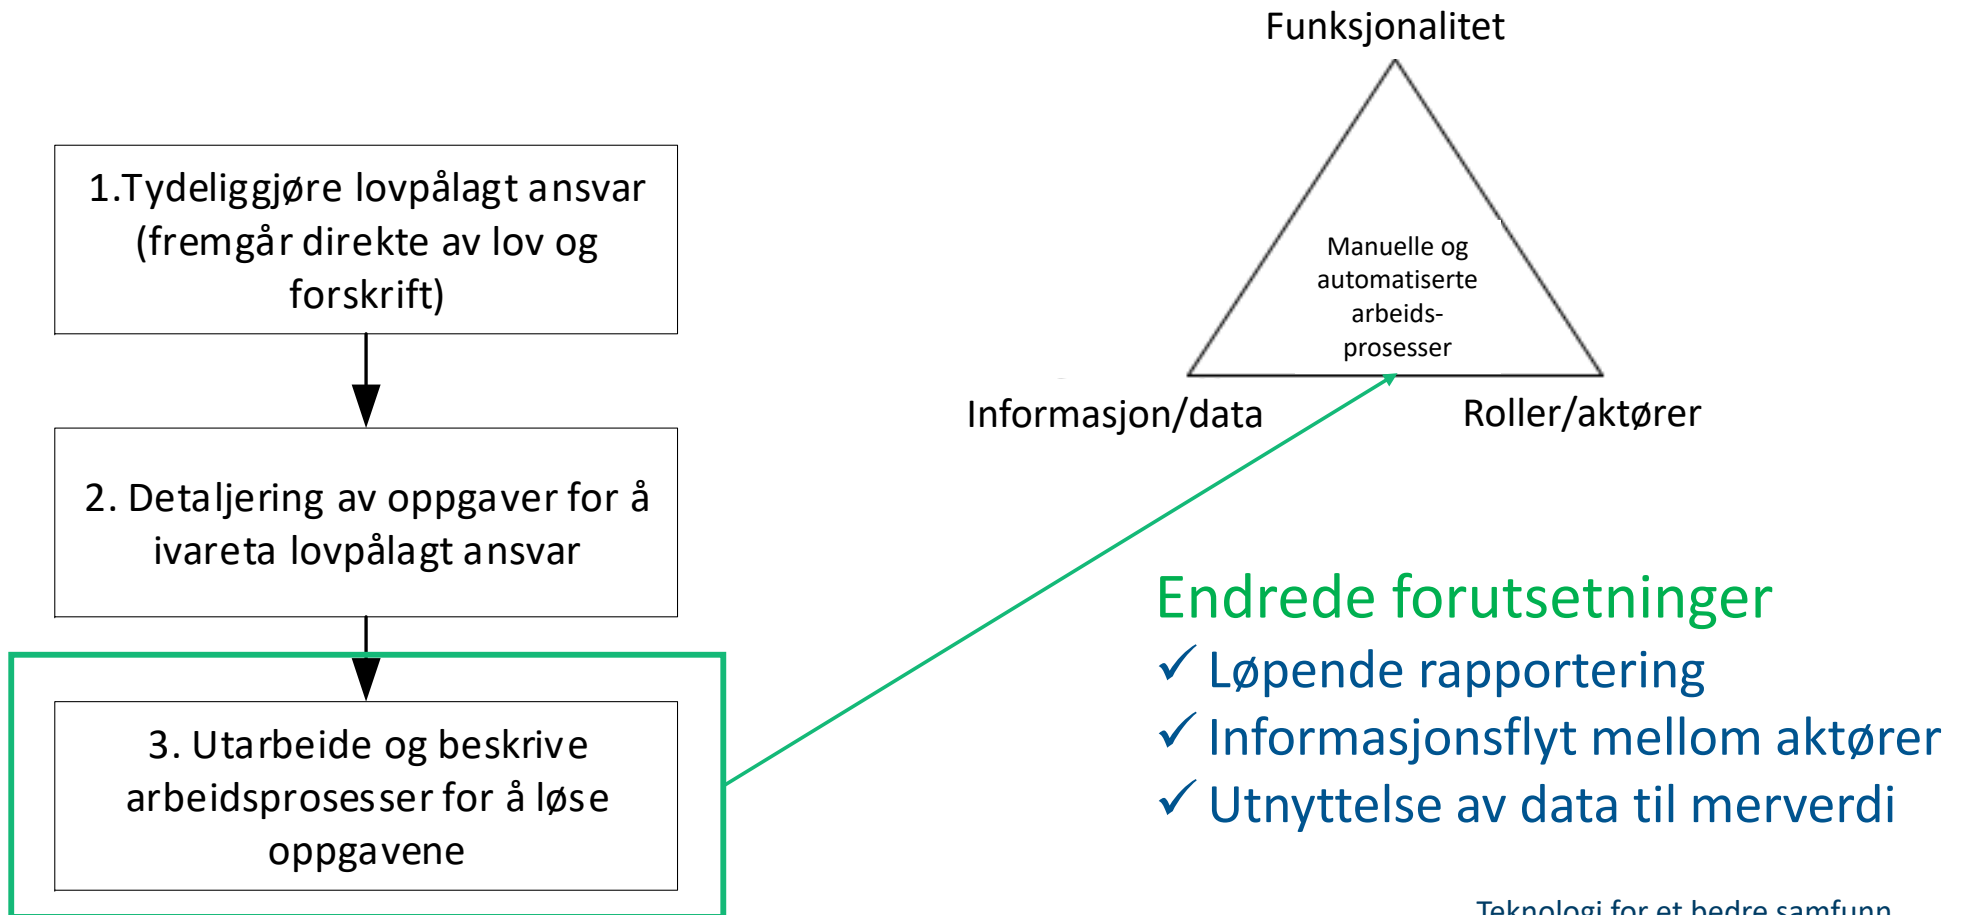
1.Tydeliggjøre lovpålagt ansvar (fremgår direkte av lov og forskrift)

2. Detaljering av oppgaver for å ivareta lovpålagt ansvar

3. Utarbeide og beskrive arbeidsprosesser for å løse oppgavene

Funksjonalitet

Manuelle og automatiserte arbeids-prosesser

Informasjon/data

Roller/aktører

Endrede forutsetninger
✓ Løpende rapportering
✓ Informasjonsflyt mellom aktører
✓ Utnyttelse av data til merverdi

Teknologi for et bedre samfunn